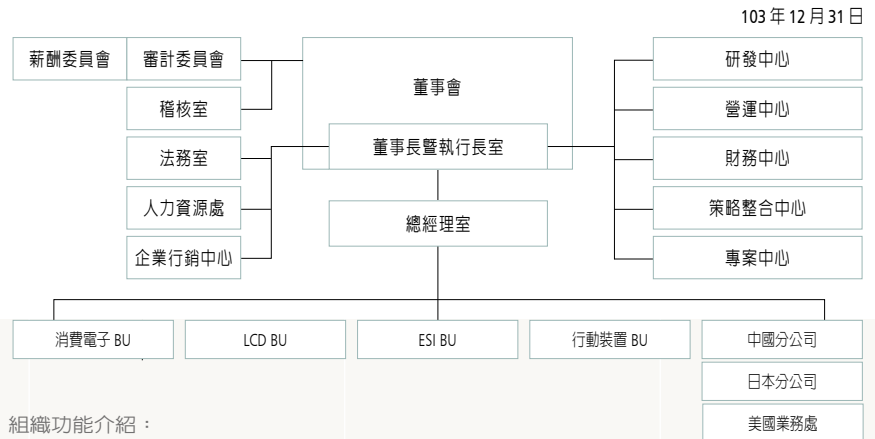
103 年 12 月 31 日

薪酬委員會

審計委員會

稽核室

法務室

人力資源處

企業行銷中心

董事會

董事長暨執行長室

總經理室

研發中心

營運中心

財務中心

策略整合中心

專案中心

消費電子 BU

LCD BU

ESI BU

行動裝置 BU

中國分公司

日本分公司

美國業務處

組織功能介紹：